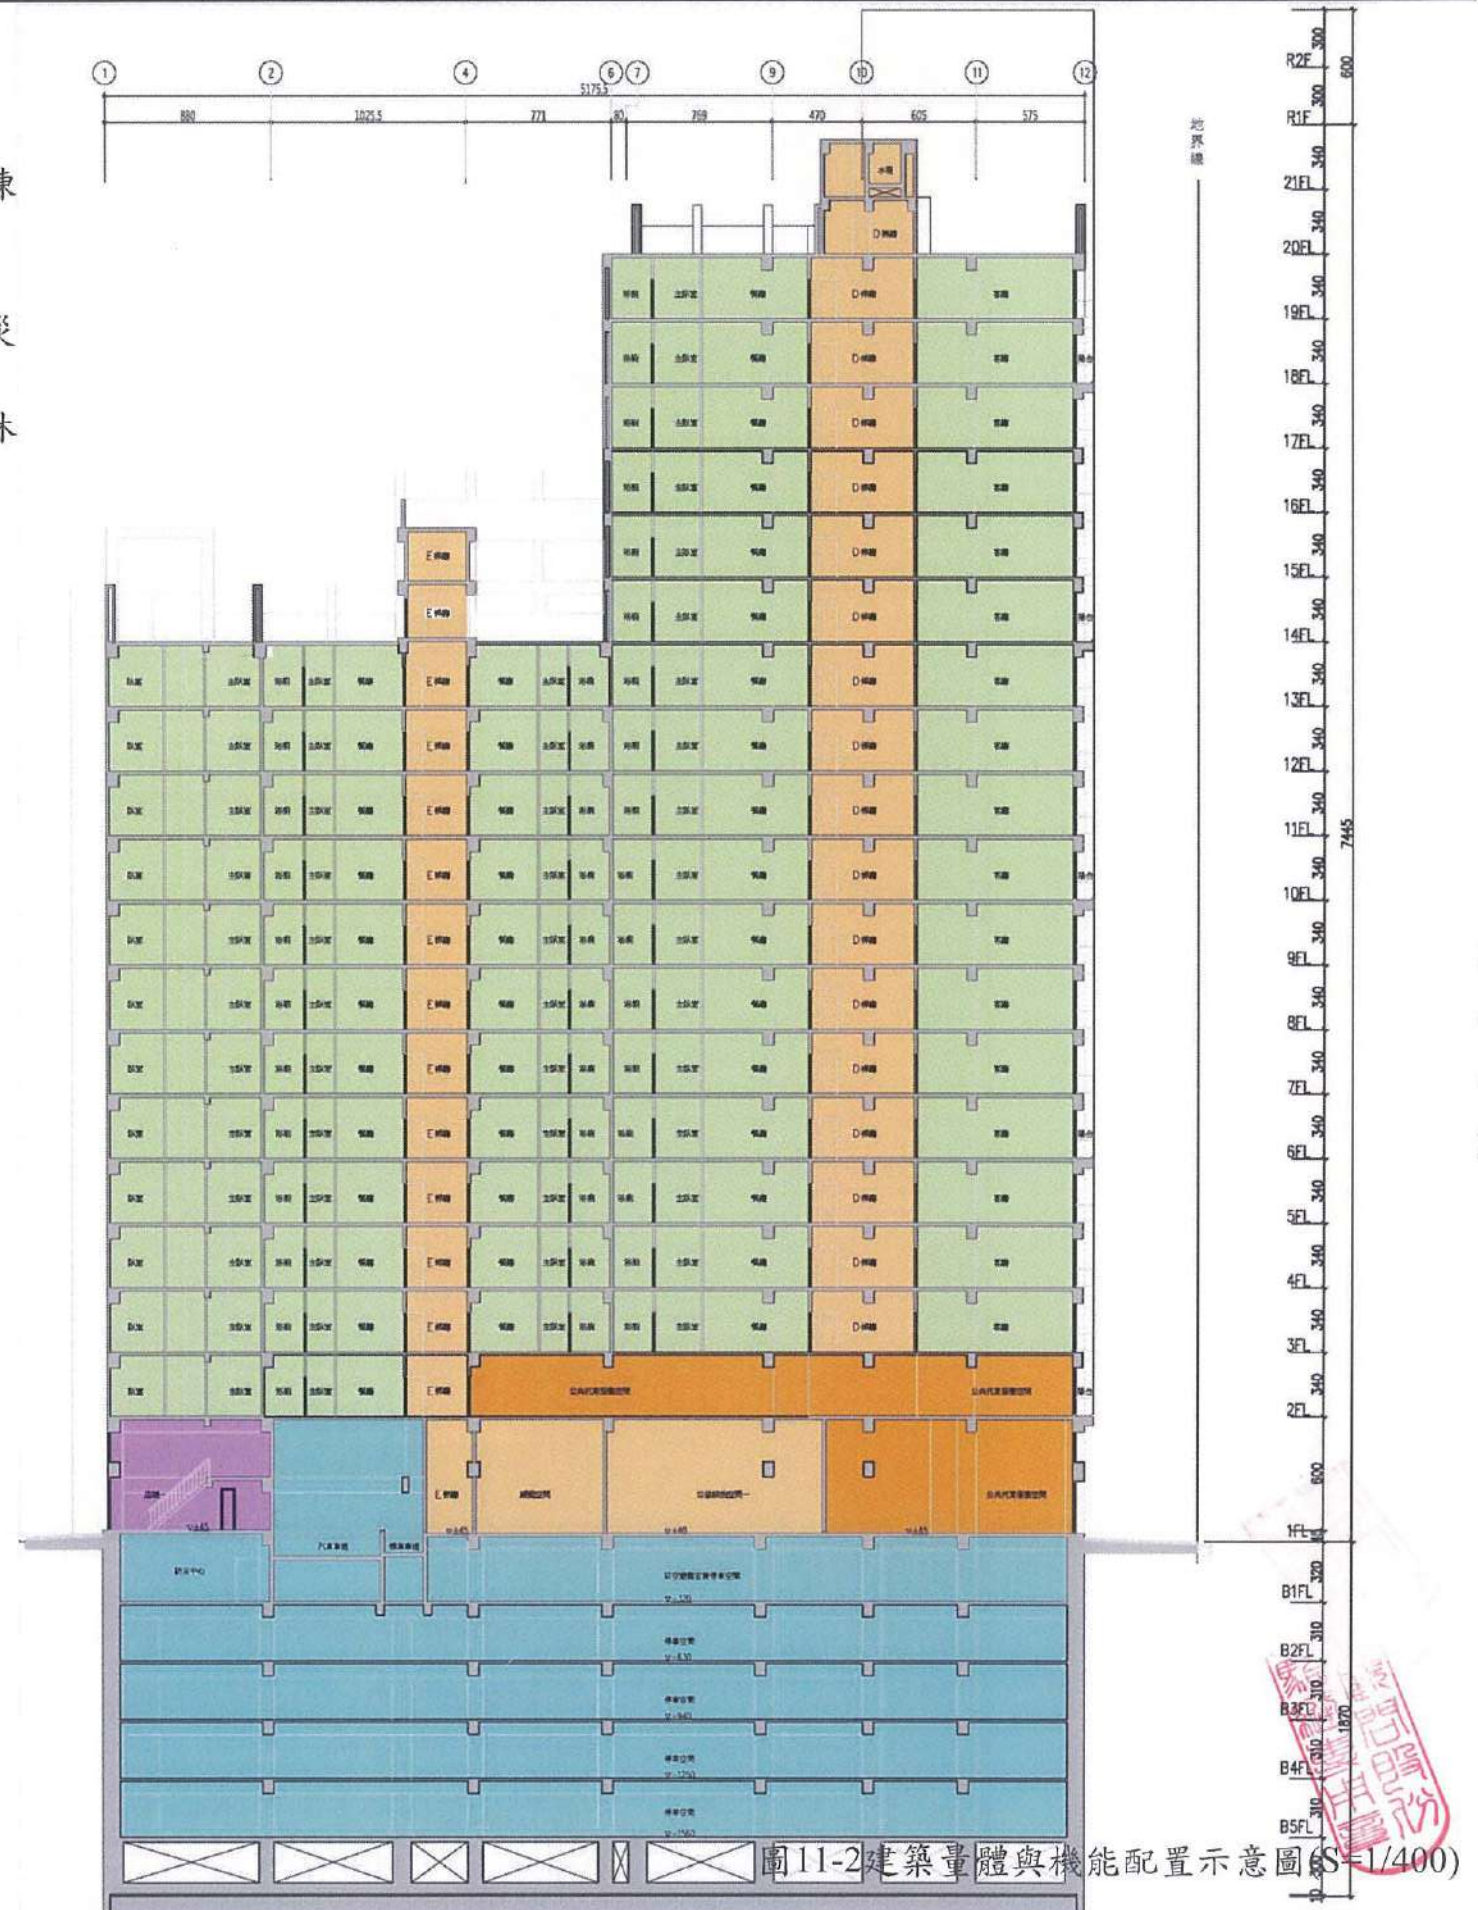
①
②
④
⑥⑦
⑨
⑩
⑪
⑫

5175.5

880
1025.5
771
80
768
470
605
575

地界線

R2F 300
R1F 300
21FL 340
20FL 340
19FL 340
18FL 340
17FL 340
16FL 340
15FL 340
14FL 340
13FL 340
12FL 340
11FL 340
10FL 340
9FL 340
8FL 340
7FL 340
6FL 340
5FL 340
4FL 340
3FL 340
2FL 340
600
1FL
B1FL 320
B2FL 310
B3FL 310
B4FL 310
B5FL 310

600
7445
1870

D梯廳
E梯廳

圖11-2建築量體與機能配置示意圖(S=1/400)